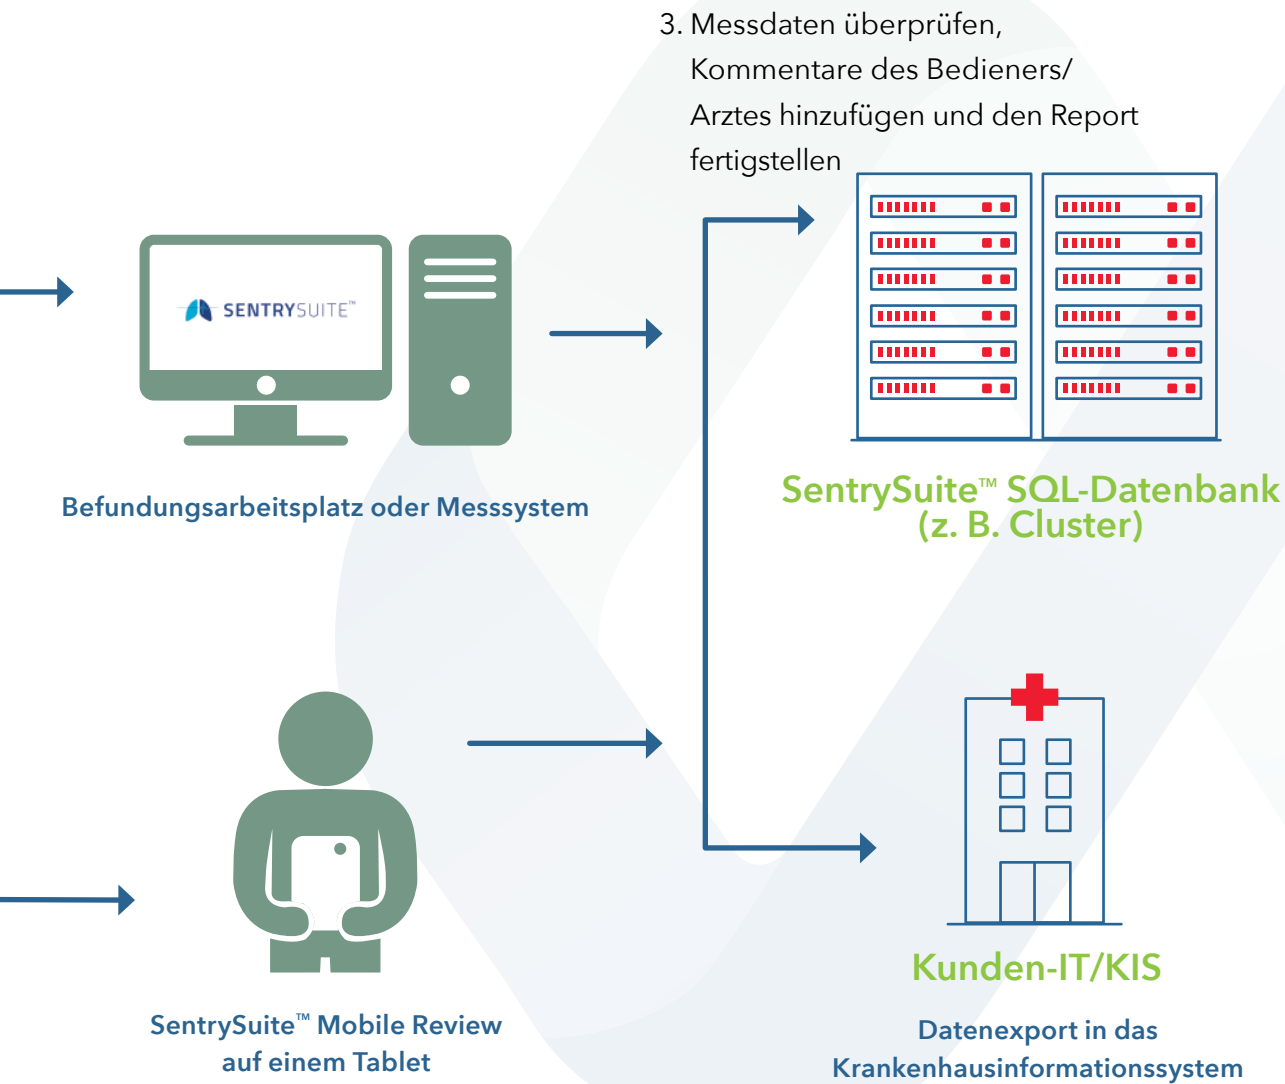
3. Messdaten überprüfen, Kommentare des Bedieners/ Arztes hinzufügen und den Report fertigstellen

SENTRYSUITE™

Befundungsarbeitsplatz oder Messsystem

SentrySuite™ SQL-Datenbank (z. B. Cluster)

SentrySuite™ Mobile Review auf einem Tablet

Kunden-IT/KIS

Datenexport in das Krankenhausinformationssystem